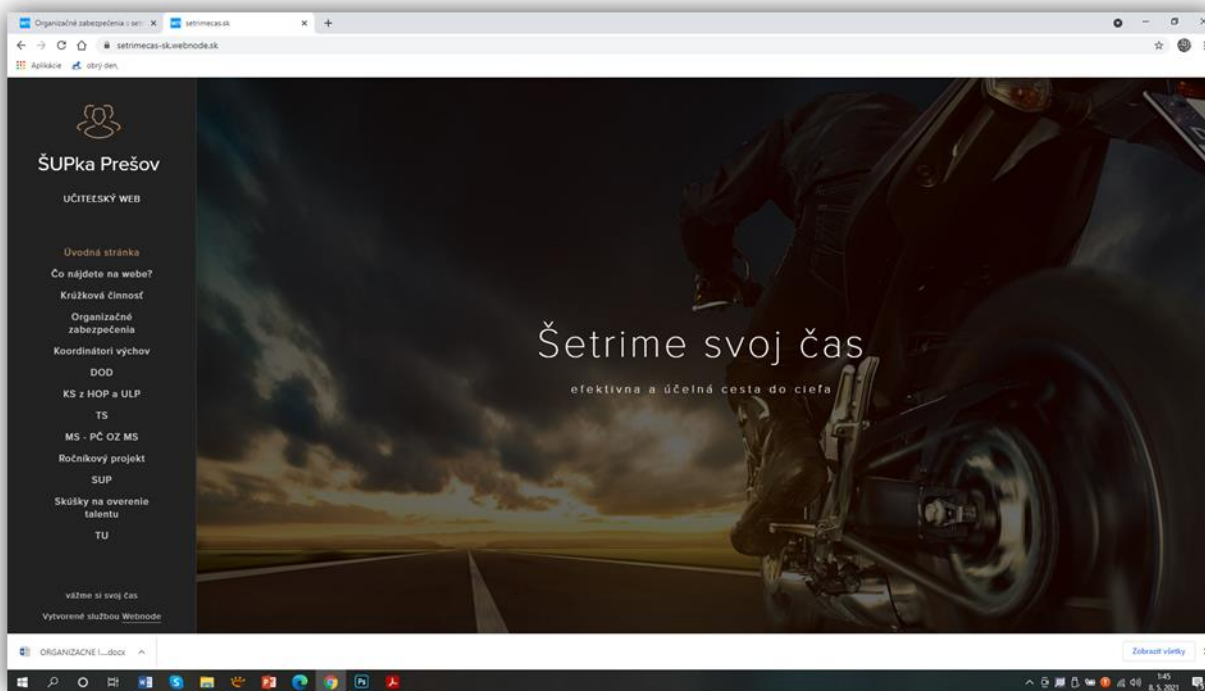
Organizačné zabezpečenia :: setr ×
setrimecas.sk ×
+

setrimecas-sk.webnode.sk

Aplikácie obrý deň

ŠUPka Prešov

UČITEĽSKÝ WEB

Úvodná stránka
Čo nájdete na webe?
Krúžková činnosť
Organizačné zabezpečenia
Koordinátori výchov
DOD
KS z HOP a ULP
TS
MS - PČ OZ MS
Ročníkový projekt
SUP
Skúšky na overenie talentu
TU

vážme si svoj čas

Vytvorené službou Webnode

Šetrime svoj čas

efektívna a účelná cesta do cieľa

ORGANIZACNE I....docx

Zobraziť všetky

1:45
8. 5. 2021